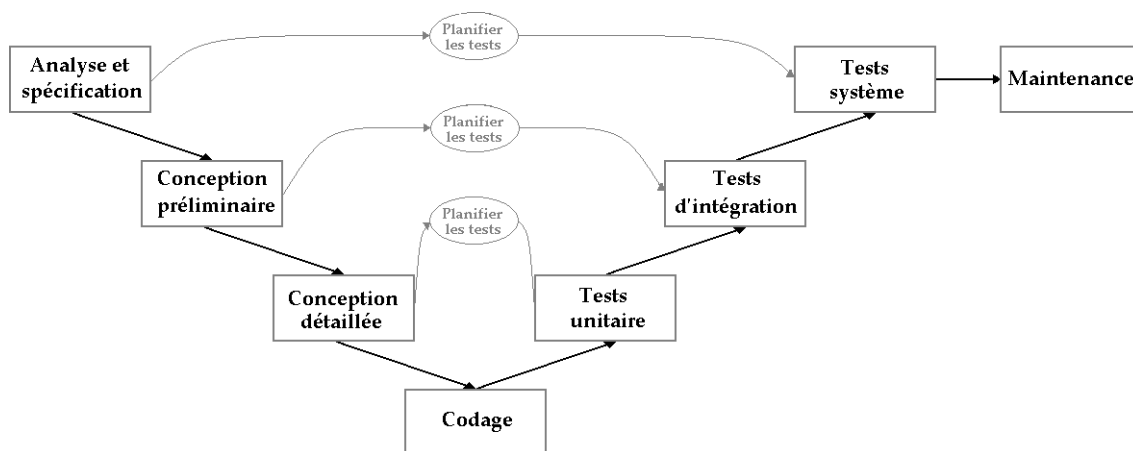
Analyse et spécification

Planifier les tests

Tests système

Maintenance

Conception préliminaire

Planifier les tests

Tests d'intégration

Planifier les tests

Conception détaillée

Tests unitaire

Codage